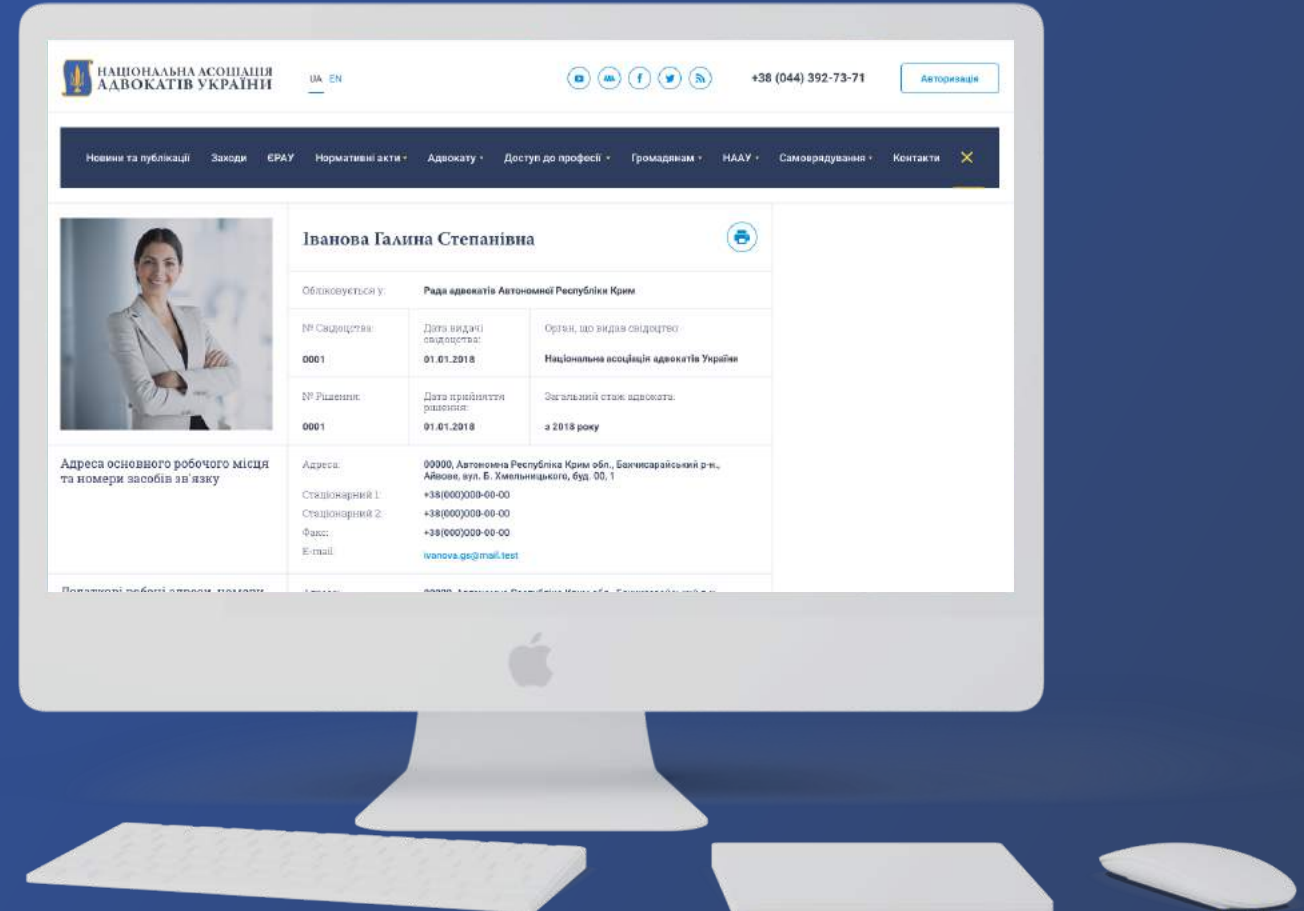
НАЦІОНАЛЬНА АСОЦІАЦІЯ АДВОКАТІВ УКРАЇНИ

UA EN

+38 (044) 392-73-71

Авторизація

Новини та публікації Заходи ЄРАУ Нормативні акти Адвокату Доступ до професії Громадянам НААУ Самоврядування Контакти

Іванова Галина Степанівна

Обліковується у: Рада адвокатів Автономної Республіки Крим

| № Свідоцтва: | Дата видачі свідоцтва: | Орган, що видав свідоцтво: |
|---|---|---|
| 0001 | 01.01.2018 | Національна асоціація адвокатів України |

| № Рішення: | Дата прийняття рішення: | Загальний стаж адвоката: |
|---|---|---|
| 0001 | 01.01.2018 | з 2018 року |

Адреса основного робочого місця та номери засобів зв'язку

Адреса: 00000, Автономна Республіка Крим обл., Бахчисарайський р-н., Айвове, вул. Б. Хмельницького, буд. 00, 1

Стаціонарний 1: +38(000)000-00-00

Стаціонарний 2: +38(000)000-00-00

Факс: +38(000)000-00-00

E-mail: ivanova.gs@mail.test

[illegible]